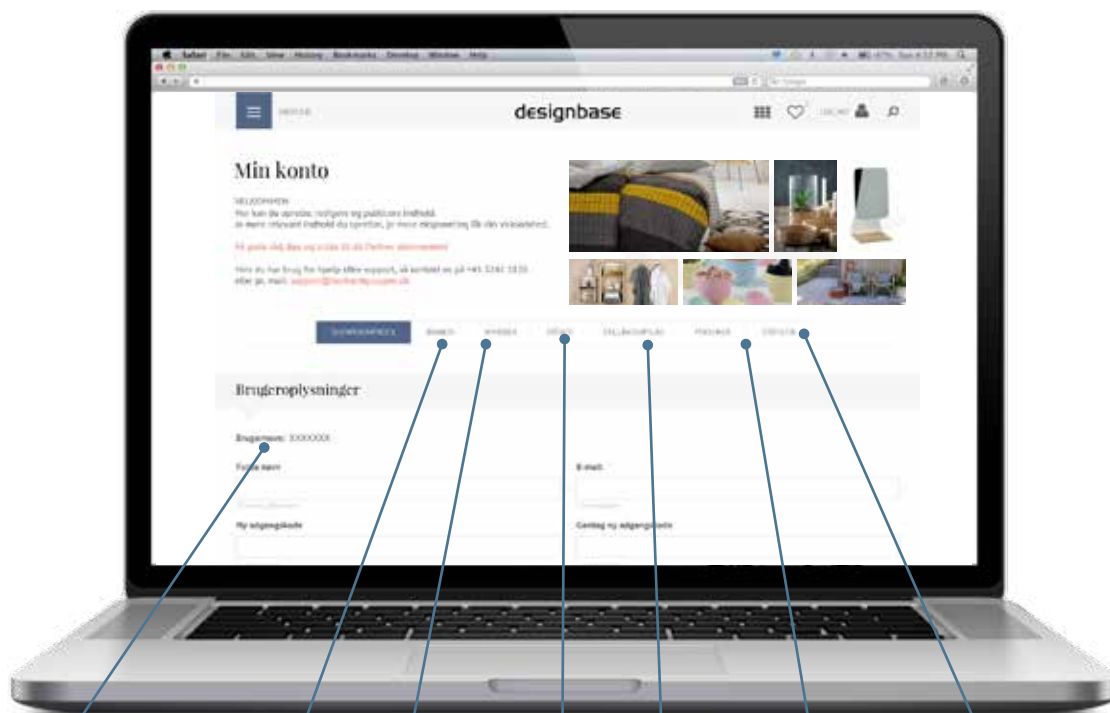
Safari File Edit View History Bookmarks Develop Window Help

MENUE

designbase

LOG IND

Min konto

VELKOMMEN
Her kan du oprette, redigere og publicere indhold.
Jo mere relevant indhold du opretter, jo mere eksponering får din virksomhed.

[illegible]

Hvis du har brug for hjælp eller support, så kontakt os på +45 3241 1820 eller pr. mail: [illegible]

BRUGERPROFIL | BRANDS | NYHEDER | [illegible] | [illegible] | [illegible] | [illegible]

Brugeroplysninger

Brugernavn: XXXXXXX

Fulde navn

E-mail

Ny adgangskode

Gentag ny adgangskode